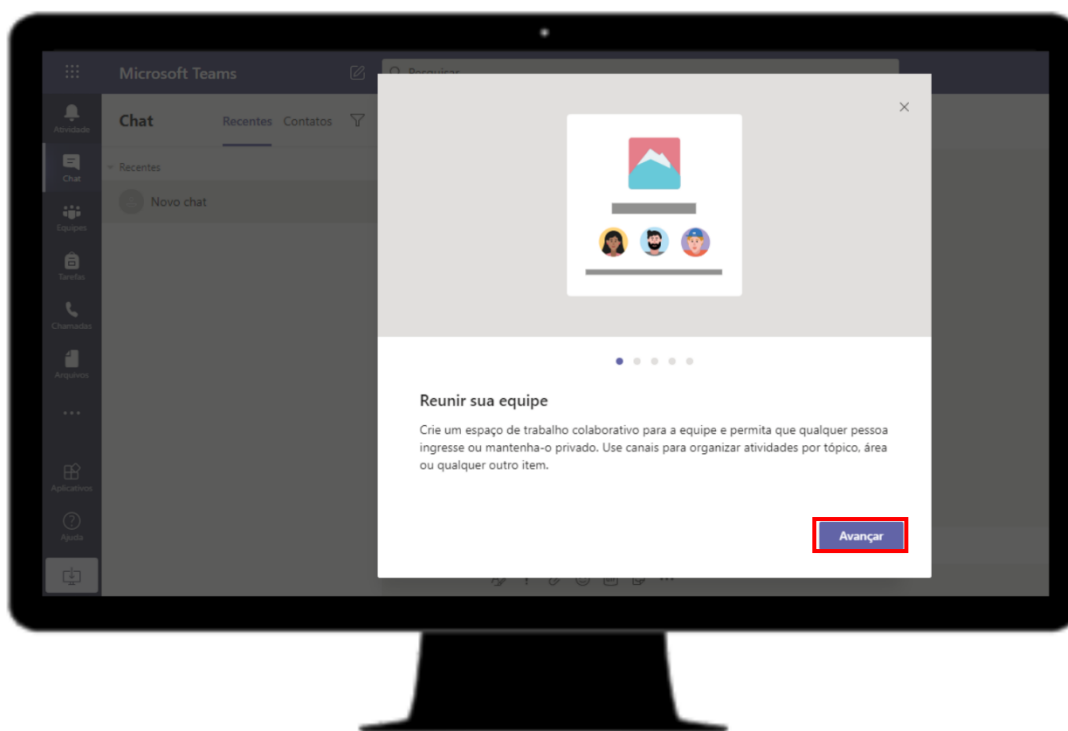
Microsoft Teams

Pesquisar

Atividade

Chat

Equipes

Tarefas

Chamadas

Arquivos

...

Aplicativos

Ajuda

Chat

Recentes

Contatos

Recentes

Novo chat

×

Reunir sua equipe

Crie um espaço de trabalho colaborativo para a equipe e permita que qualquer pessoa ingresse ou mantenha-o privado. Use canais para organizar atividades por tópico, área ou qualquer outro item.

Avançar